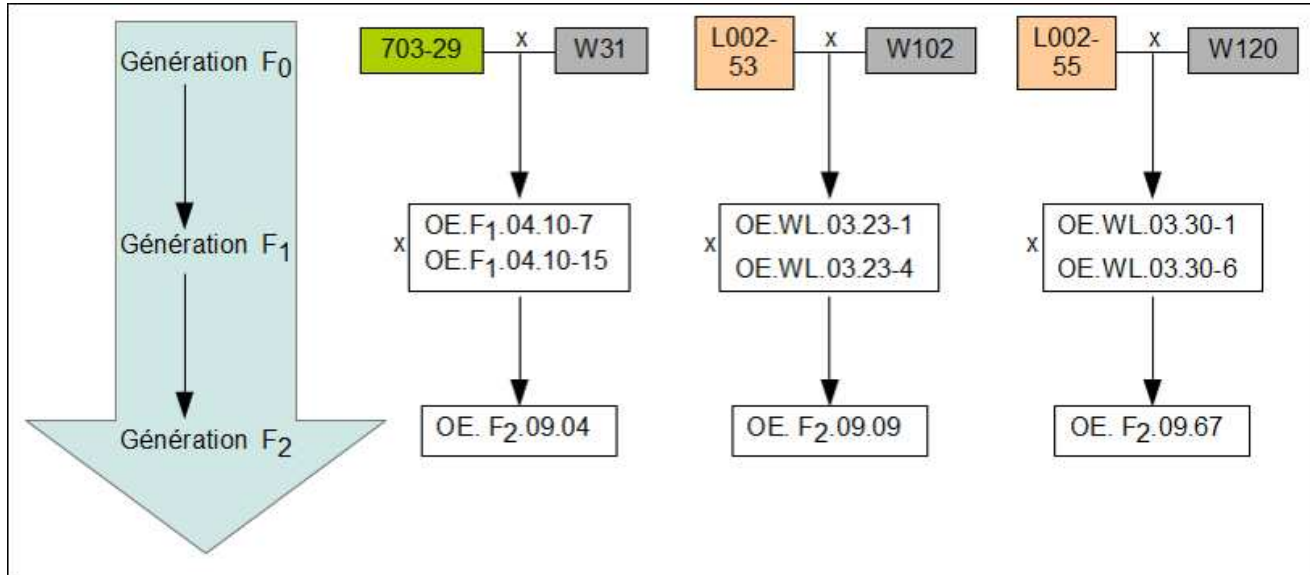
Génération $F_0$

Génération $F_1$

Génération $F_2$

703-29 x W31

x OE.$F_1$.04.10-7 OE.$F_1$.04.10-15

OE. $F_2$.09.04

L002-53 x W102

x OE.WL.03.23-1 OE.WL.03.23-4

OE. $F_2$.09.09

L002-55 x W120

x OE.WL.03.30-1 OE.WL.03.30-6

OE. $F_2$.09.67